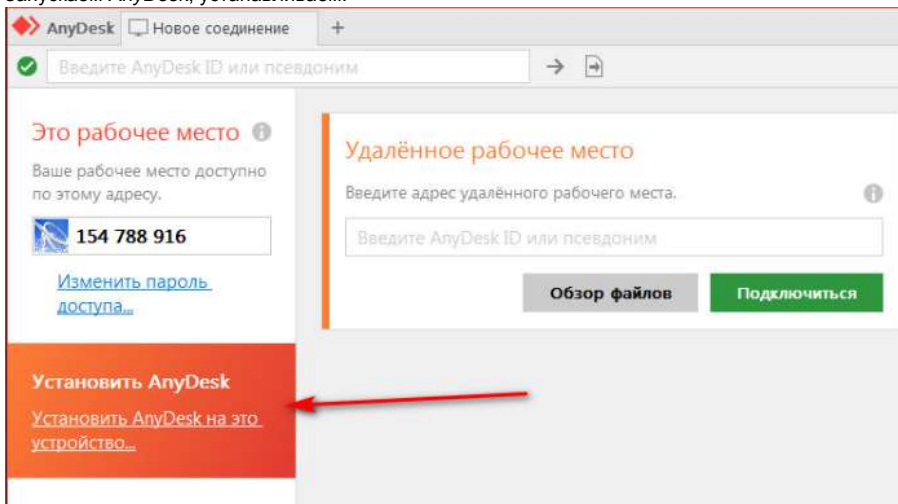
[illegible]

AnyDesk
Новое соединение
+

Введите AnyDesk ID или псевдоним

Это рабочее место
Ваше рабочее место доступно по этому адресу.
154 788 916
Изменить пароль доступа...

Удалённое рабочее место
Введите адрес удалённого рабочего места.
Введите AnyDesk ID или псевдоним
Обзор файлов
Подключиться

Установить AnyDesk
Установить AnyDesk на это устройство...